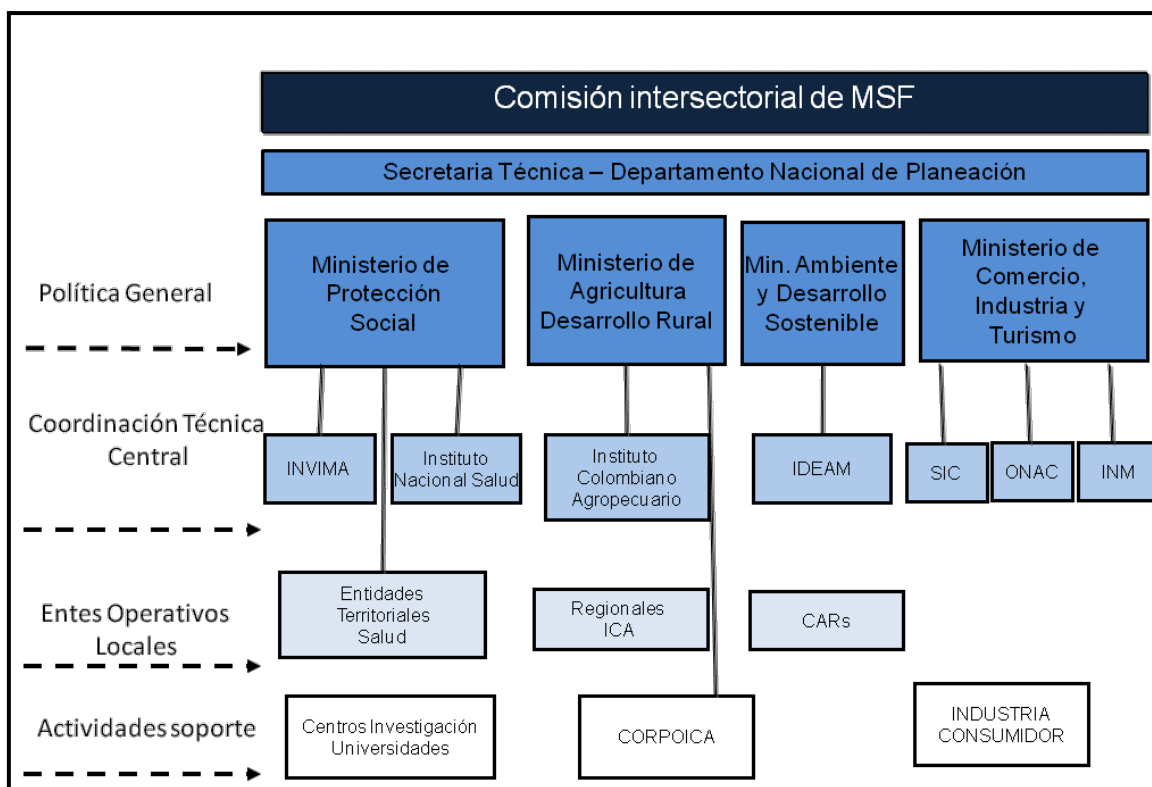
Comisión intersectorial de MSF

Secretaria Técnica – Departamento Nacional de Planeación

Política General

Ministerio de Protección Social

Ministerio de Agricultura Desarrollo Rural

Min. Ambiente y Desarrollo Sostenible

Ministerio de Comercio, Industria y Turismo

Coordinación Técnica Central

INVIMA

Instituto Nacional Salud

Instituto Colombiano Agropecuario

IDEAM

SIC

ONAC

INM

Entes Operativos Locales

Entidades Territoriales Salud

Regionales ICA

CARs

Actividades soporte

Centros Investigación Universidades

CORPOICA

INDUSTRIA CONSUMIDOR